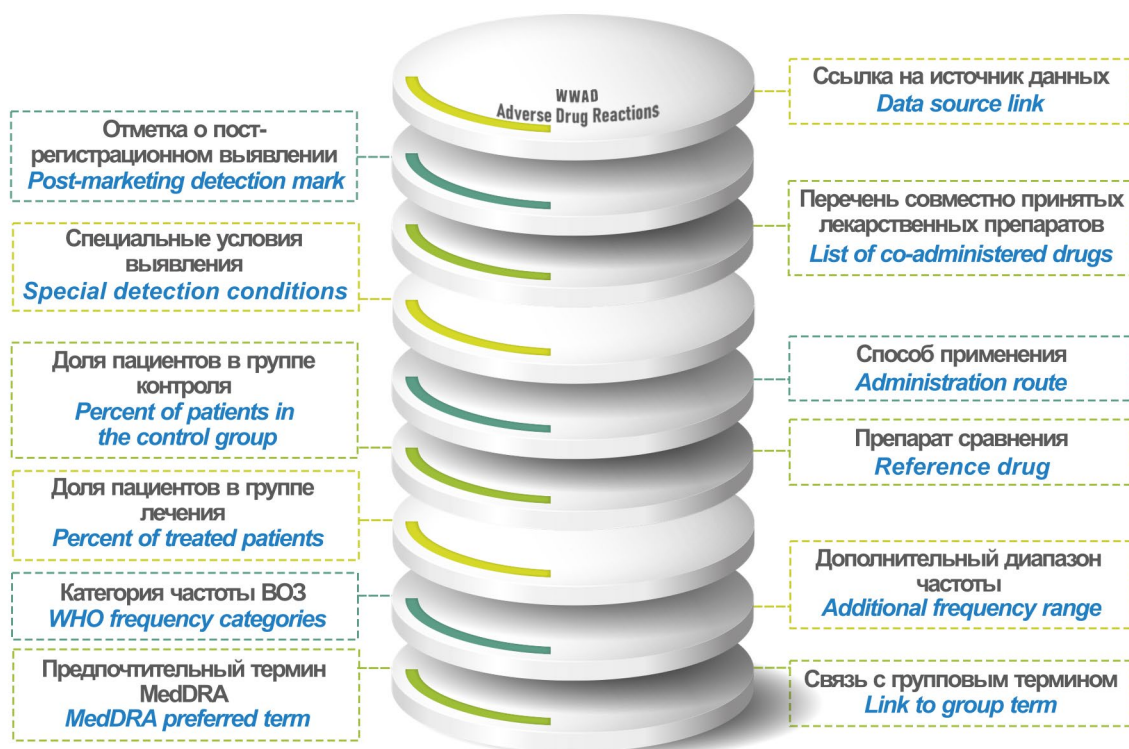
WWAD
Adverse Drug Reactions

Ссылка на источник данных
Data source link

Отметка о пост-регистрационном выявлении
Post-marketing detection mark

Перечень совместно принятых лекарственных препаратов
List of co-administered drugs

Специальные условия выявления
Special detection conditions

Способ применения
Administration route

Доля пациентов в группе контроля
Percent of patients in the control group

Препарат сравнения
Reference drug

Доля пациентов в группе лечения
Percent of treated patients

Дополнительный диапазон частоты
Additional frequency range

Категория частоты ВОЗ
WHO frequency categories

Предпочтительный термин MedDRA
MedDRA preferred term

Связь с групповым термином
Link to group term